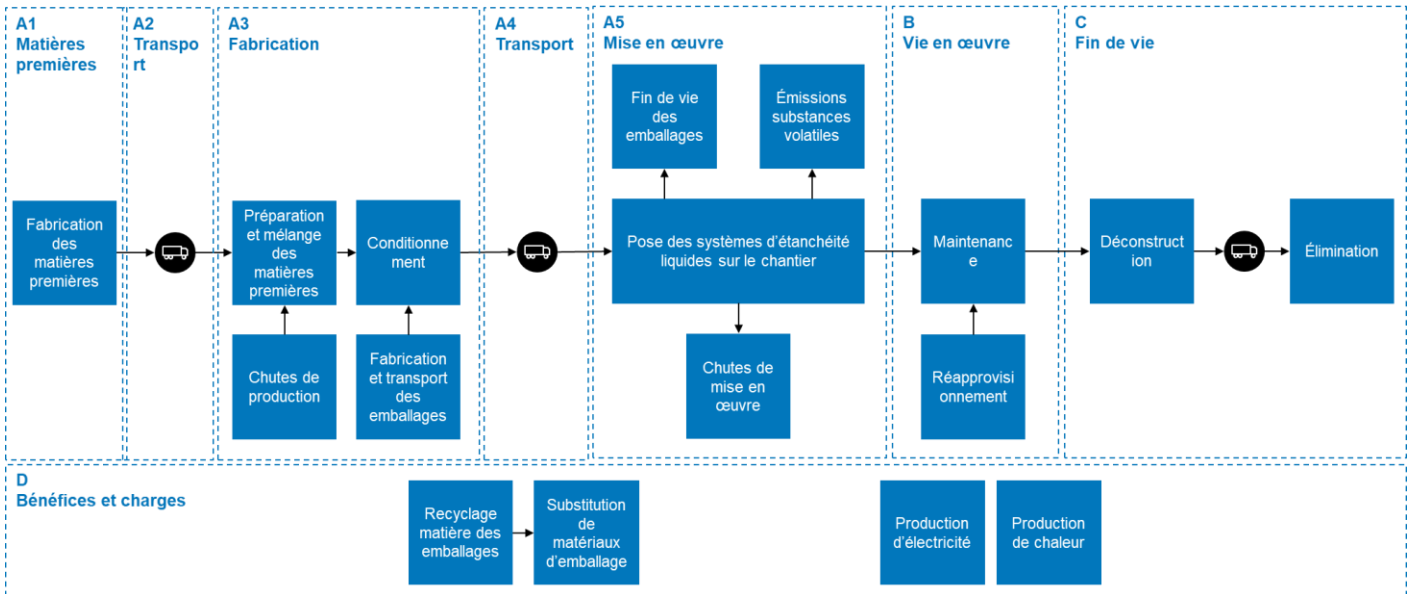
A1
Matières premières

A2
Transport

A3
Fabrication

A4
Transport

A5
Mise en œuvre

B
Vie en œuvre

C
Fin de vie

Fabrication des matières premières

Préparation et mélange des matières premières

Conditionnement

Chutes de production

Fabrication et transport des emballages

Fin de vie des emballages

Émissions substances volatiles

Pose des systèmes d'étanchéité liquides sur le chantier

Chutes de mise en œuvre

Maintenance

Réapprovisionnement

Déconstruction

Élimination

D
Bénéfices et charges

Recyclage matière des emballages

Substitution de matériaux d'emballage

Production d'électricité

Production de chaleur